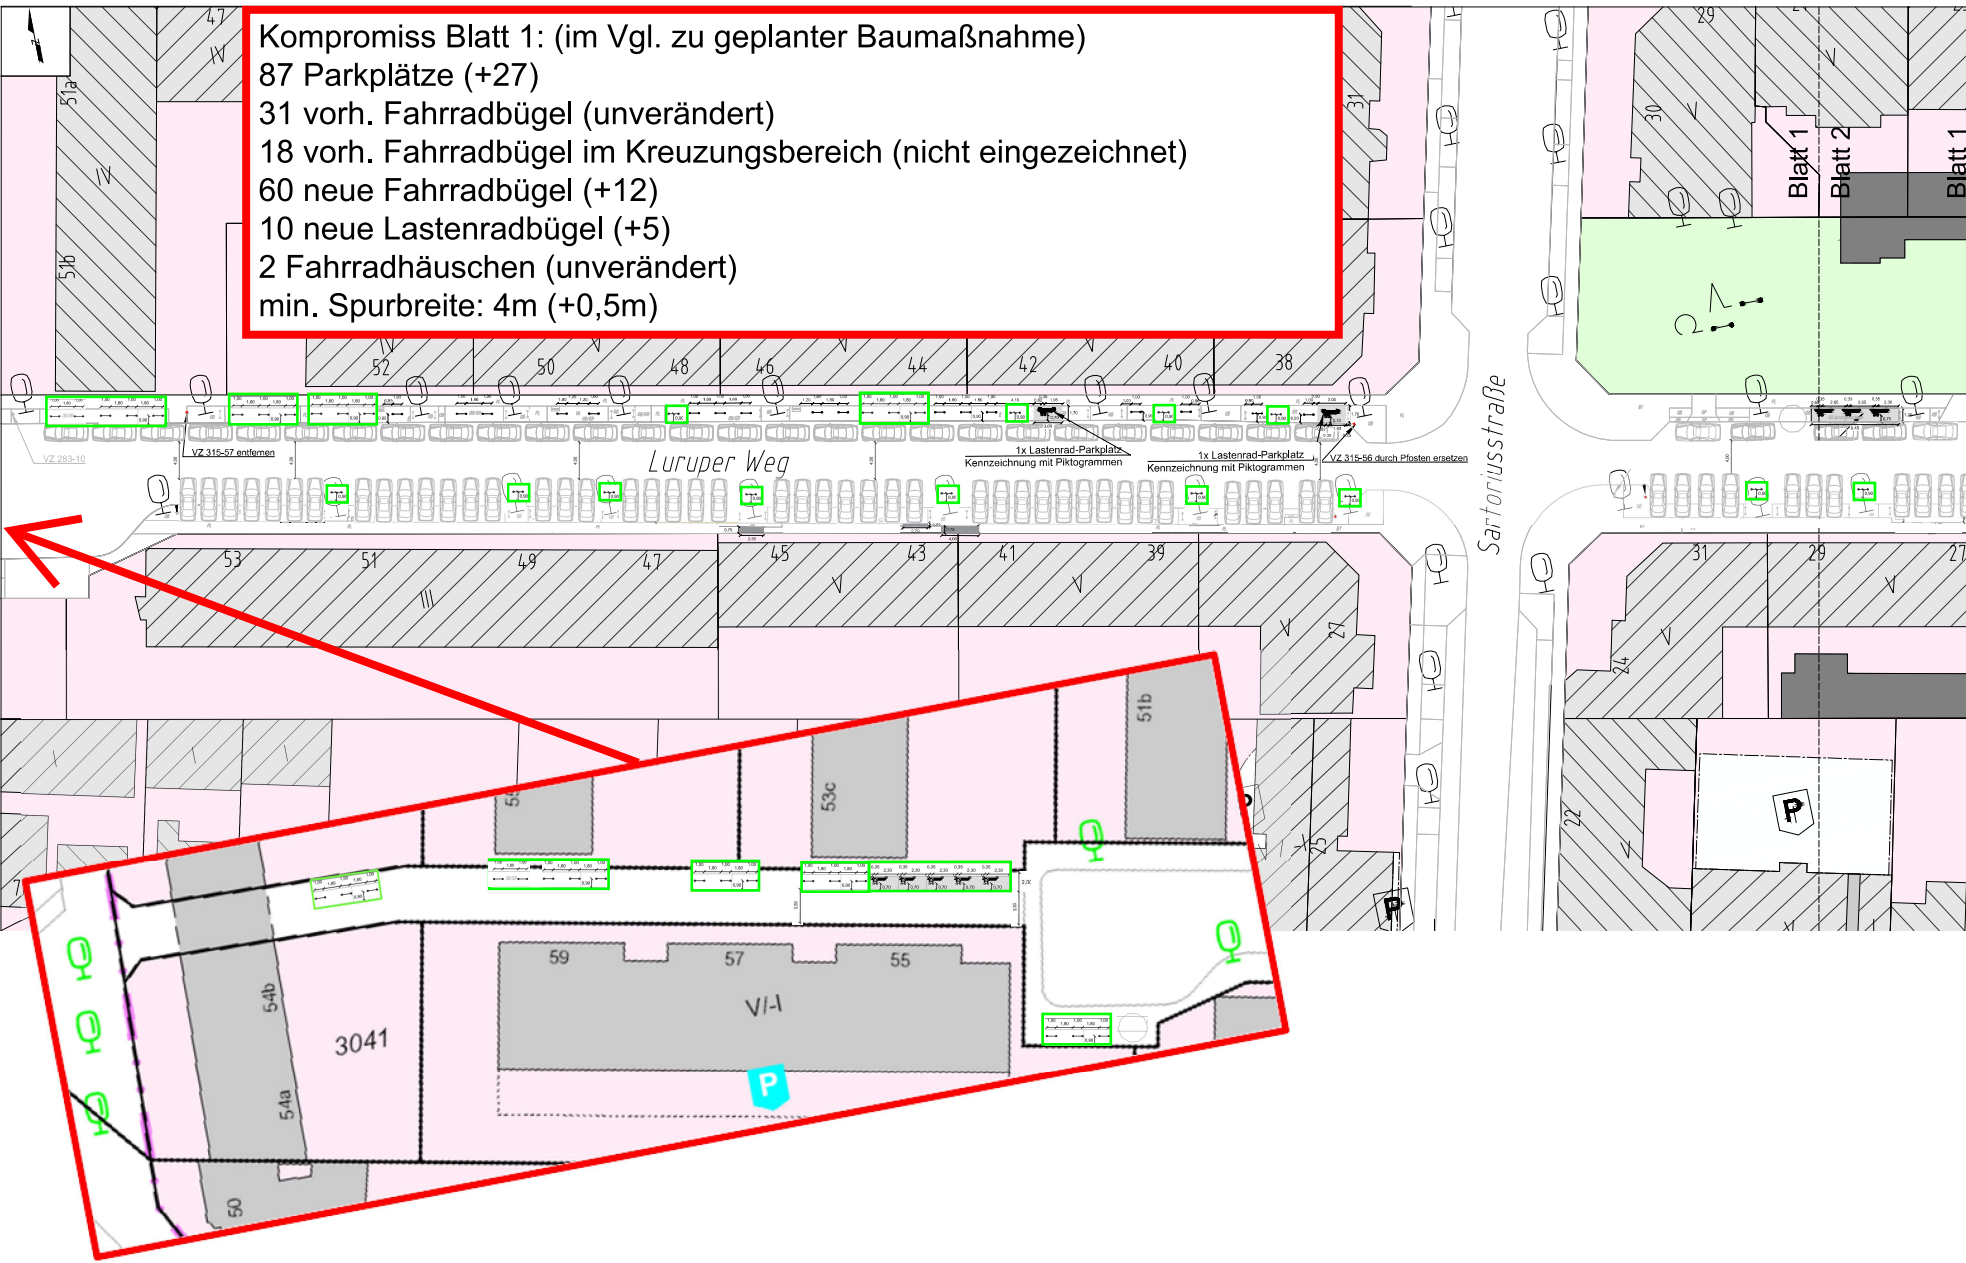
Kompromiss Blatt 1: (im Vgl. zu geplanter Baumaßnahme)
87 Parkplätze (+27)
31 vorh. Fahrradbügel (unverändert)
18 vorh. Fahrradbügel im Kreuzungsbereich (nicht eingezeichnet)
60 neue Fahrradbügel (+12)
10 neue Lastenradbügel (+5)
2 Fahrradhäuschen (unverändert)
min. Spurbreite: 4m (+0,5m)

47
IV
51a
IV
51b
52
50
48
46
44
42
40
38
31
29
30
V
Blatt 1
Blatt 2
Blatt 1
VZ 283-10
VZ 315-57 entfernen
Luruper Weg
1x Lastenrad-Parkplatz
Kennzeichnung mit Piktogrammen
1x Lastenrad-Parkplatz
Kennzeichnung mit Piktogrammen
VZ 315-56 durch Pfosten ersetzen
Sartoriusstraße
53
51
49
47
45
43
41
39
31
29
27
III
V
V
V
27
V
24
22
V
25
P
P
51b
53c
54
59
57
55
V/-I
54b
3041
54a
50
P